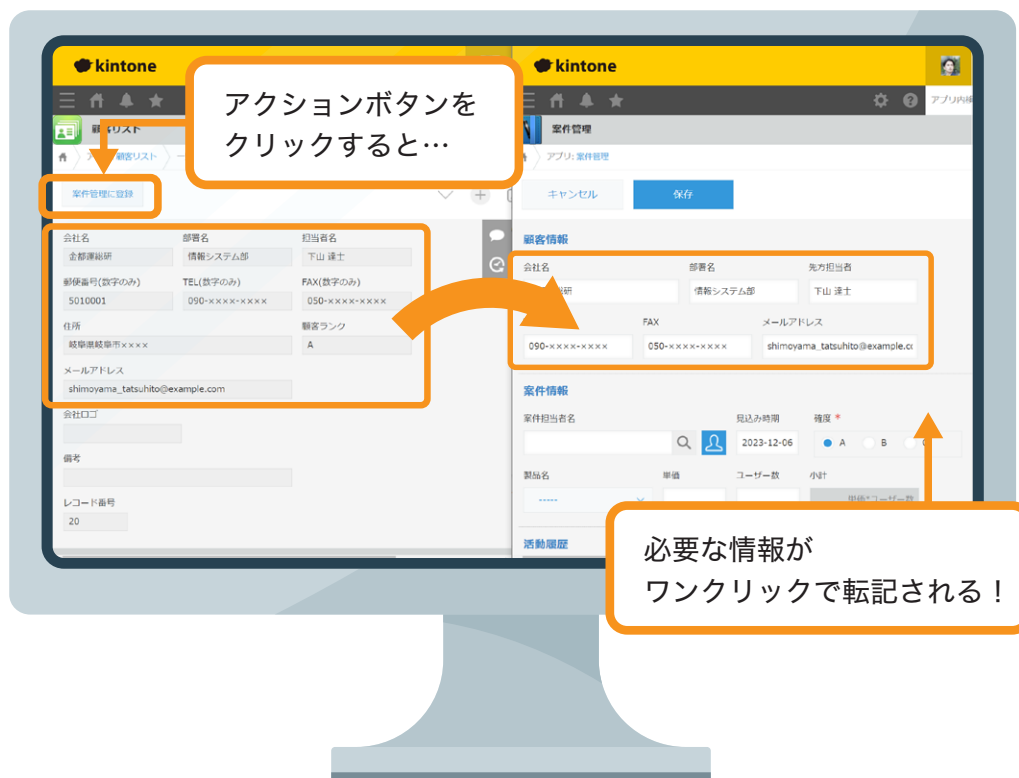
kintone

アクションボタンを
クリックすると…

顧客リスト

アプリ 顧客リスト

案件管理に登録

会社名
金都課総研

部署名
情報システム部

担当者名
下山 達士

郵便番号(数字のみ)
5010001

TEL(数字のみ)
090-××××-××××

FAX(数字のみ)
050-××××-××××

住所
岐阜県岐阜市××××

顧客ランク
A

メールアドレス
shimoyama_tatsuhito@example.com

会社ロゴ

備考

レコード番号
20

kintone

アプリ内検

案件管理

アプリ: 案件管理

キャンセル

保存

顧客情報

会社名
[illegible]研

部署名
情報システム部

先方担当者
下山 達士

FAX

メールアドレス

090-××××-××××

050-××××-××××

shimoyama_tatsuhito@example.co

案件情報

案件担当者名

見込み時期
2023-12-06

確度 *
A
B

製品名
-----

単価

ユーザー数

小計

単価*ユーザー数

活動履歴

必要な情報が
ワンクリックで転記される！